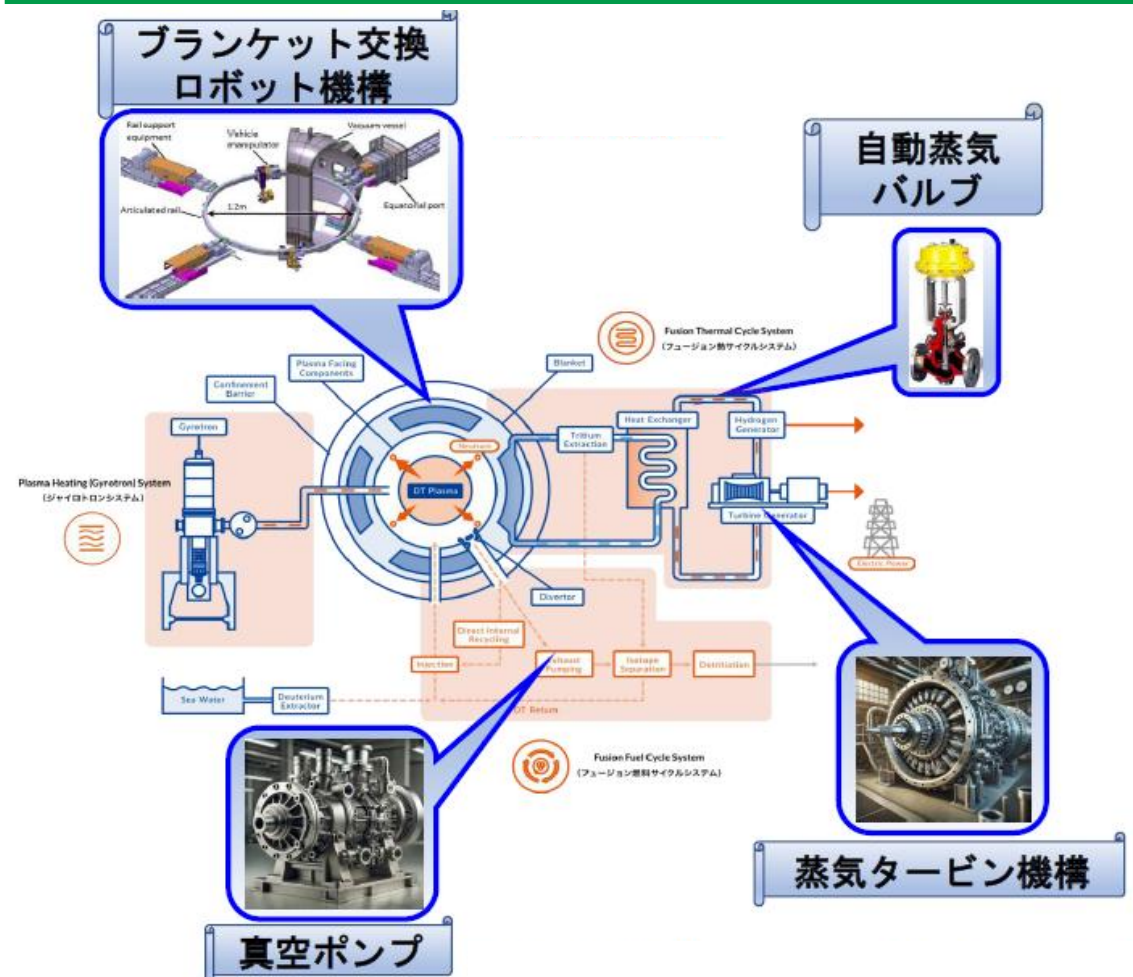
ブランケット交換
ロボット機構

Rail support equipment
Vehicle manipulator
Vacuum vessel
Articulated rail
12m
Equatorial port

自動蒸気
バルブ

Fusion Thermal Cycle System
（フュージョン熱サイクルシステム）

Plasma Facing Components
Confinement Barrier
Blanket
Gyrotron
Neutron
Tritium Extraction
Heat Exchanger
Hydrogen Generator
DT Plasma
Plasma Heating (Gyrotron) System
（ジャイロトロンシステム）
Turbine Generator
Electric Power
Divertor
Direct Internal Recycling
Injection
Exhaust Pumping
Isotope Separation
Detritiation
Sea Water
Deuterium Extractor
DT Return

Fusion Fuel Cycle System
（フュージョン燃料サイクルシステム）

蒸気タービン機構

真空ポンプ